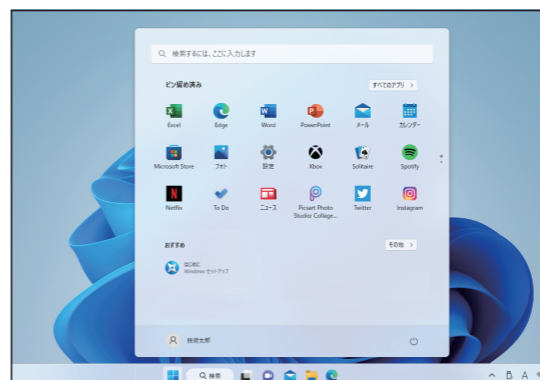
検索するには、ここに入力します

ピン留め済み

すべてのアプリ >

Excel

Edge

Word

PowerPoint

メール

カレンダー

Microsoft Store

フォト

設定

Xbox

Solitaire

Spotify

Netflix

To Do

ニュース

Picsart Photo Studio: Collage...

Twitter

Instagram

おすすめ

その他 >

はじめに
Windows セットアップ

技術太郎

検索